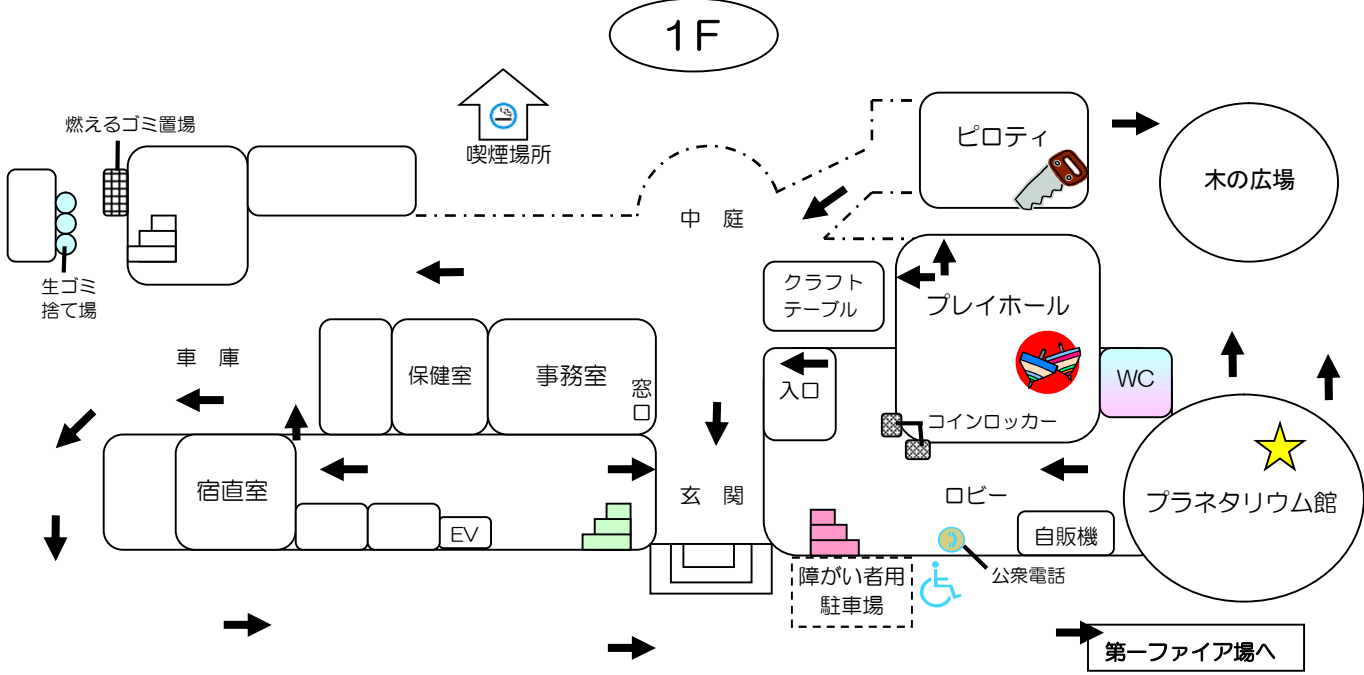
1F

燃えるゴミ置場

喫煙場所

ピロティ

木の広場

中 庭

生ゴミ捨て場

クラフトテーブル

プレイホール

車 庫

保健室

事務室

窓口

入口

WC

コインロッカー

宿直室

玄 関

ロビー

プラネタリウム館

EV

自販機

障がい者用駐車場

公衆電話

第一ファイア場へ